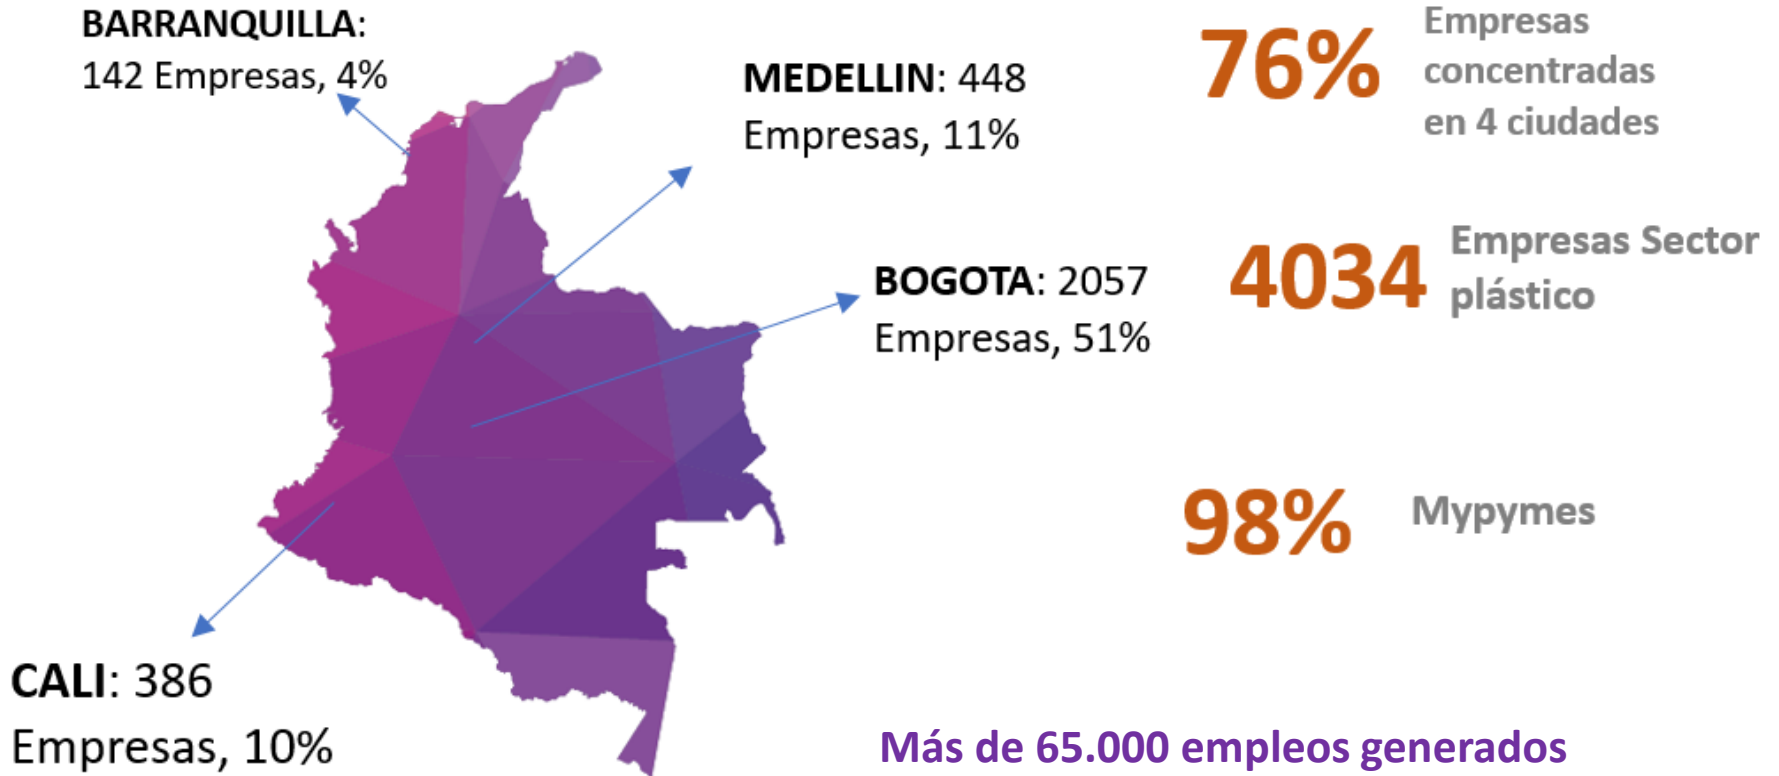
BARRANQUILLA: 142 Empresas, 4%

MEDELLIN: 448 Empresas, 11%

BOGOTA: 2057 Empresas, 51%

CALI: 386 Empresas, 10%

76% Empresas concentradas en 4 ciudades

4034 Empresas Sector plástico

98% Mypymes

Más de 65.000 empleos generados